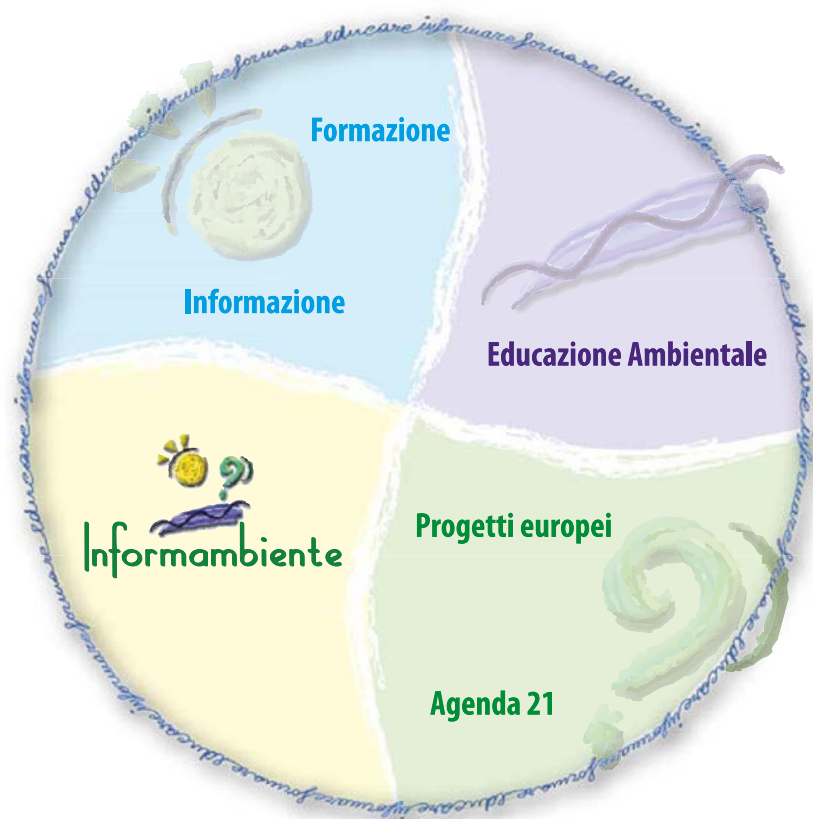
formare educare informare formare educare informare formare educare informare formare educare informare formare educare informare

Formazione

Informazione

Educazione Ambientale

Informambiente

Progetti europei

Agenda 21